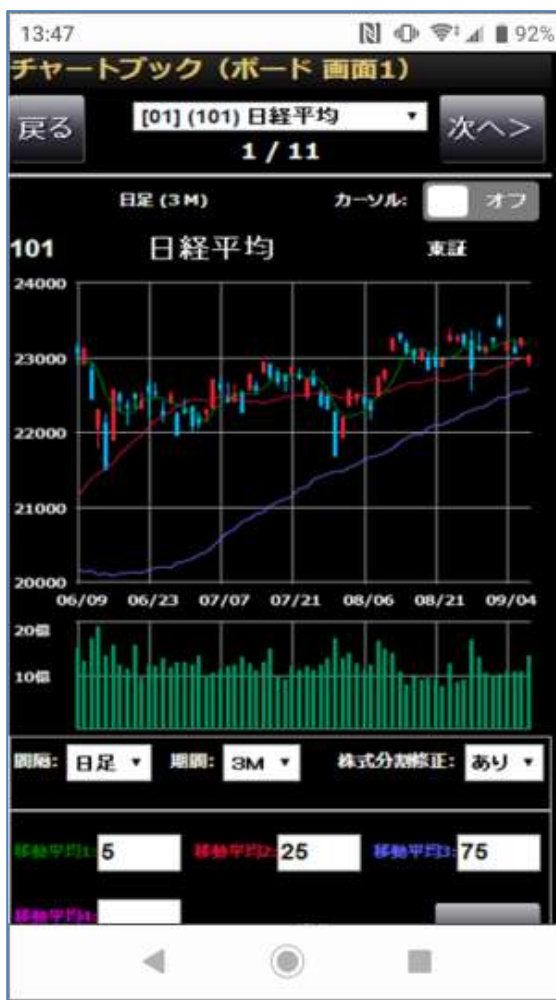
13:47 92%

チャートブック（ボード 画面1）

戻る

[01] (101) 日経平均

1 / 11

次へ>

日足 (3M)

カーソル: オフ

101 日経平均 東証

24000
23000
22000
21000
20000

06/09 06/23 07/07 07/21 08/06 08/21 09/04

20億
10億

間隔: 日足
期間: 3M
株式分割修正: あり

移動平均1: 5
移動平均2: 25
移動平均3: 75

移動平均4: